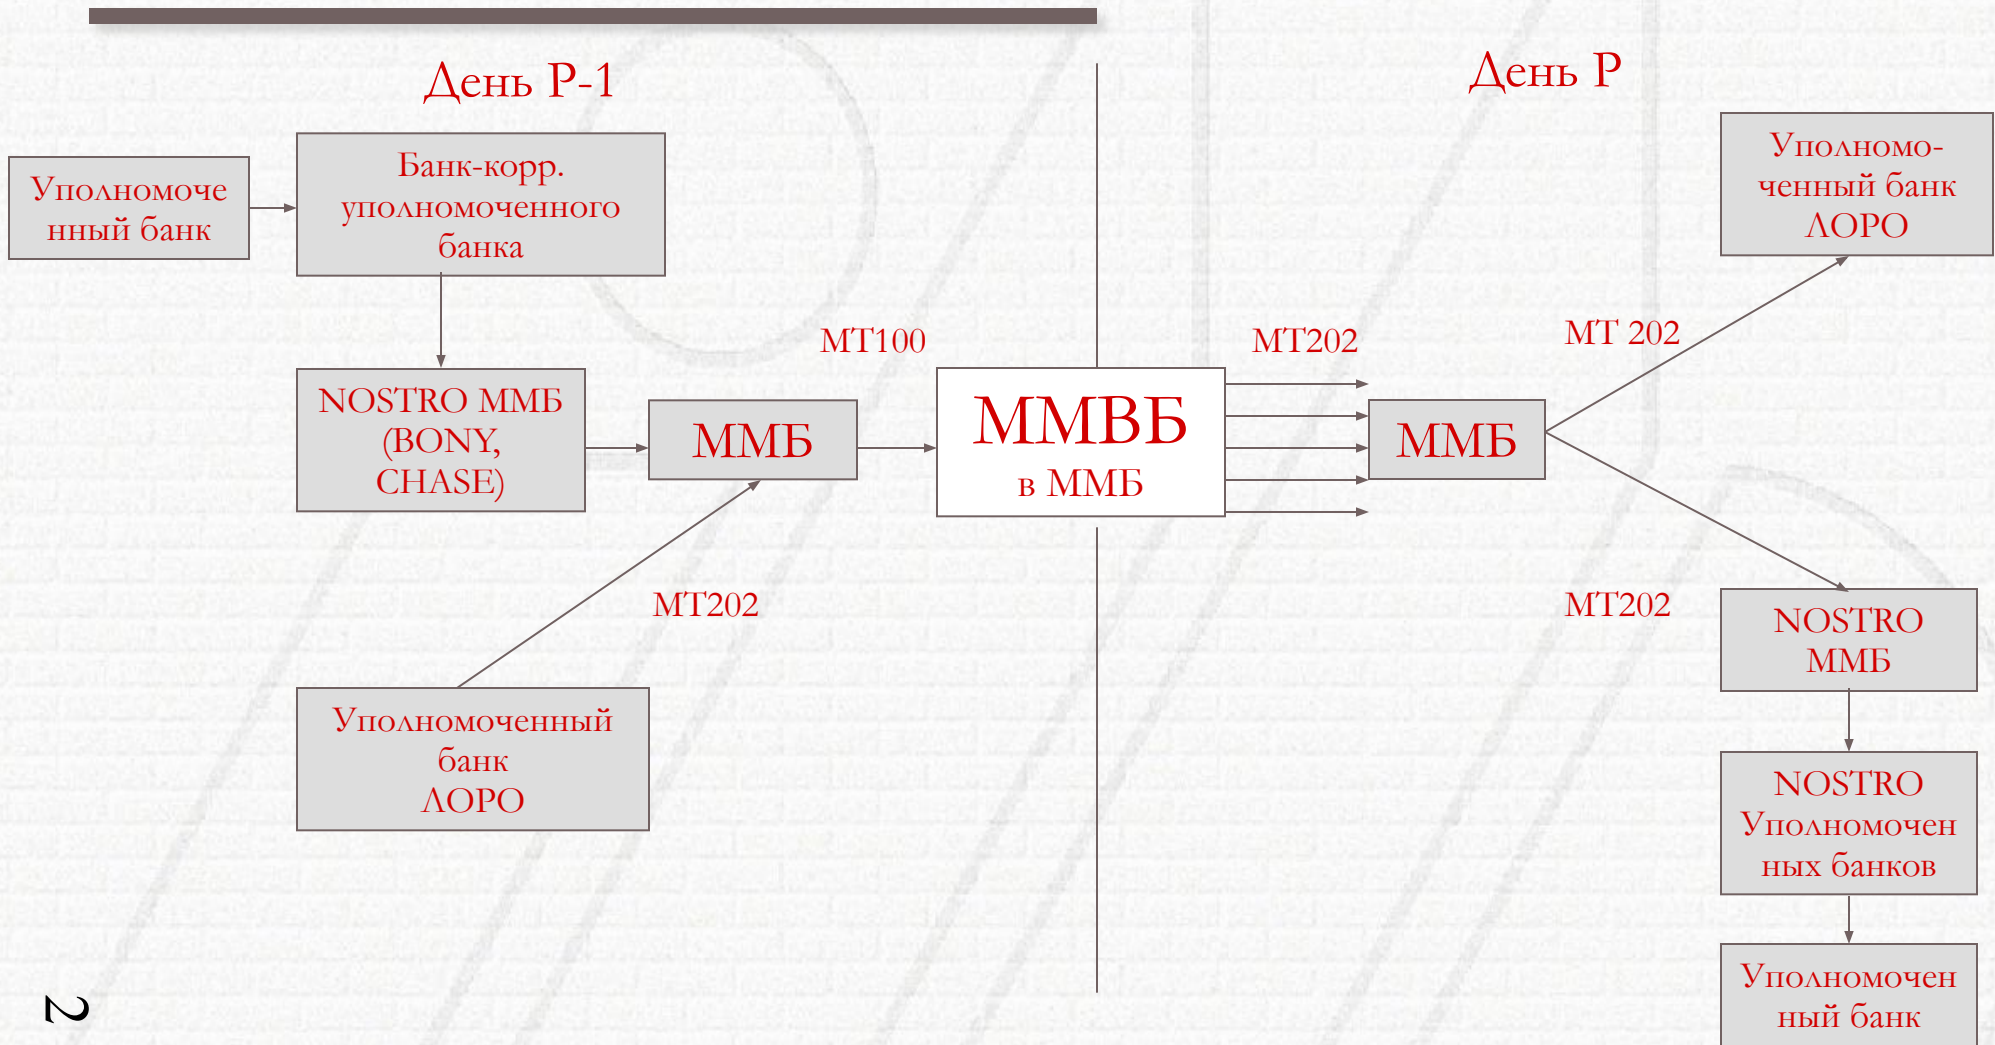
День Р-1

День Р

Уполномоченный банк

Банк-корр. уполномоченного банка

NOSTRO ММБ (BONY, CHASE)

ММБ

MT100

ММВБ
в ММБ

MT202

ММБ

MT 202

Уполномоченный банк ЛОРО

MT202

Уполномоченный банк ЛОРО

MT202

NOSTRO ММБ

NOSTRO Уполномоченных банков

Уполномоченный банк

2